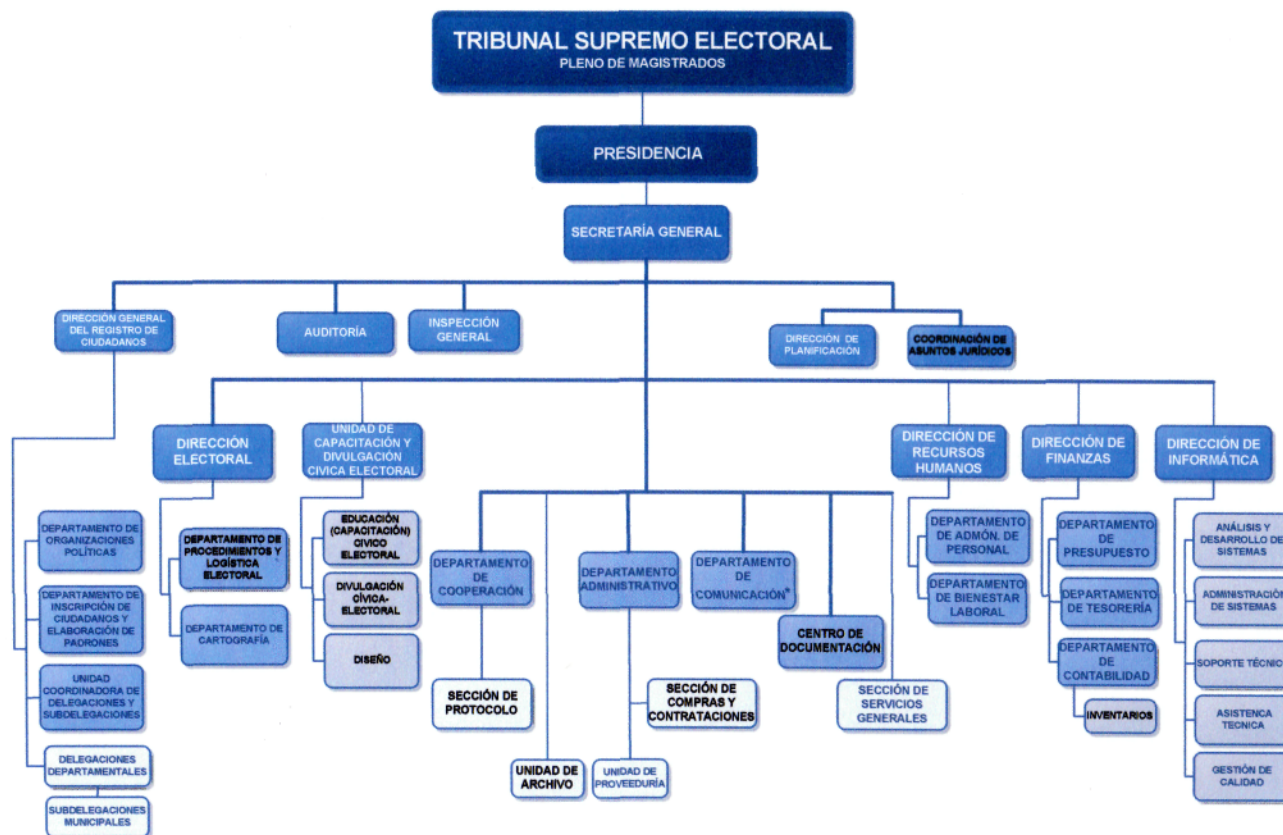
TRIBUNAL SUPREMO ELECTORAL
PLENO DE MAGISTRADOS

PRESIDENCIA

SECRETARÍA GENERAL

DIRECCIÓN GENERAL DEL REGISTRO DE CIUDADANOS

AUDITORÍA

INSPECCIÓN GENERAL

DIRECCIÓN DE PLANIFICACIÓN

COORDINACIÓN DE ASUNTOS JURÍDICOS

DIRECCIÓN ELECTORAL

UNIDAD DE CAPACITACIÓN Y DIVULGACIÓN CIVICA ELECTORAL

DIRECCIÓN DE RECURSOS HUMANOS

DIRECCIÓN DE FINANZAS

DIRECCIÓN DE INFORMÁTICA

DEPARTAMENTO DE ORGANIZACIONES POLÍTICAS

DEPARTAMENTO DE INSCRIPCIÓN DE CIUDADANOS Y ELABORACIÓN DE PADRONES

UNIDAD COORDINADORA DE DELEGACIONES Y SUBDELEGACIONES

DELEGACIONES DEPARTAMENTALES

SUBDELEGACIONES MUNICIPALES

DEPARTAMENTO DE PROCEDIMIENTOS Y LOGÍSTICA ELECTORAL

DEPARTAMENTO DE CARTOGRAFÍA

EDUCACIÓN (CAPACITACIÓN) CIVICO ELECTORAL

DIVULGACIÓN CÍVICA-ELECTORAL

DISEÑO

DEPARTAMENTO DE COOPERACIÓN

SECCIÓN DE PROTOCOLO

UNIDAD DE ARCHIVO

DEPARTAMENTO ADMINISTRATIVO

SECCIÓN DE COMPRAS Y CONTRATACIONES

UNIDAD DE PROVEEDURÍA

DEPARTAMENTO DE COMUNICACIÓN

CENTRO DE DOCUMENTACIÓN

SECCIÓN DE SERVICIOS GENERALES

DEPARTAMENTO DE ADMÓN. DE PERSONAL

DEPARTAMENTO DE BIENESTAR LABORAL

DEPARTAMENTO DE PRESUPUESTO

DEPARTAMENTO DE TESORERÍA

DEPARTAMENTO DE CONTABILIDAD

INVENTARIOS

ANÁLISIS Y DESARROLLO DE SISTEMAS

ADMINISTRACIÓN DE SISTEMAS

SOPORTE TÉCNICO

ASISTENCIA TECNICA

GESTIÓN DE CALIDAD